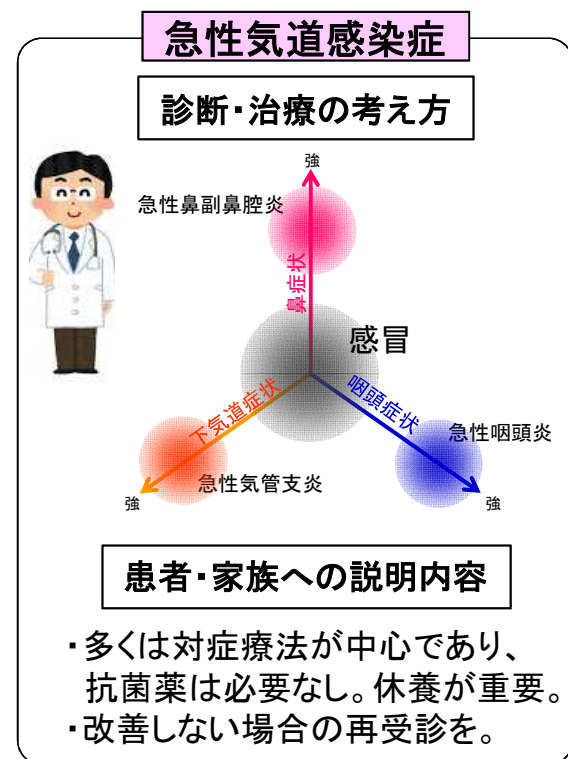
急性気道感染症

診断・治療の考え方

強

急性鼻副鼻腔炎

鼻症状

感冒

下気道症状

咽頭症状

急性咽頭炎

急性気管支炎

強

強

患者・家族への説明内容

・多くは対症療法が中心であり、抗菌薬は必要なし。休養が重要。
・改善しない場合の再受診を。